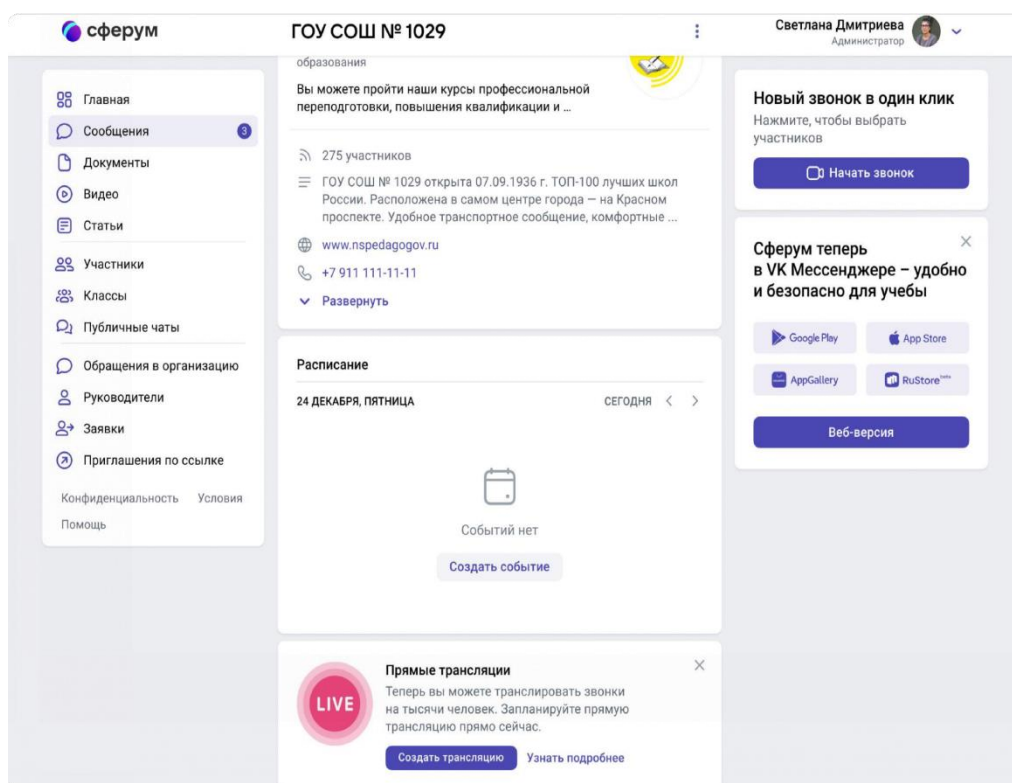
сферум

ГОУ СОШ № 1029

Светлана Дмитриева
Администратор

Главная
Сообщения 3
Документы
Видео
Статьи
Участники
Классы
Публичные чаты
Обращения в организацию
Руководители
Заявки
Приглашения по ссылке

Конфиденциальность Условия
Помощь

образования

Вы можете пройти наши курсы профессиональной переподготовки, повышения квалификации и ...

275 участников

ГОУ СОШ № 1029 открыта 07.09.1936 г. ТОП-100 лучших школ России. Расположена в самом центре города — на Красном проспекте. Удобное транспортное сообщение, комфортные ...

www.nspedagogov.ru

+7 911 111-11-11

Развернуть

Расписание

24 ДЕКАБРЯ, ПЯТНИЦА

СЕГОДНЯ

Событий нет

Создать событие

LIVE

Прямые трансляции

Теперь вы можете транслировать звонки на тысячи человек. Запланируйте прямую трансляцию прямо сейчас.

Создать трансляцию Узнать подробнее

Новый звонок в один клик

Нажмите, чтобы выбрать участников

Начать звонок

Сферум теперь в VK Мессенджере – удобно и безопасно для учебы

Google Play

App Store

AppGallery

RuStore

Веб-версия